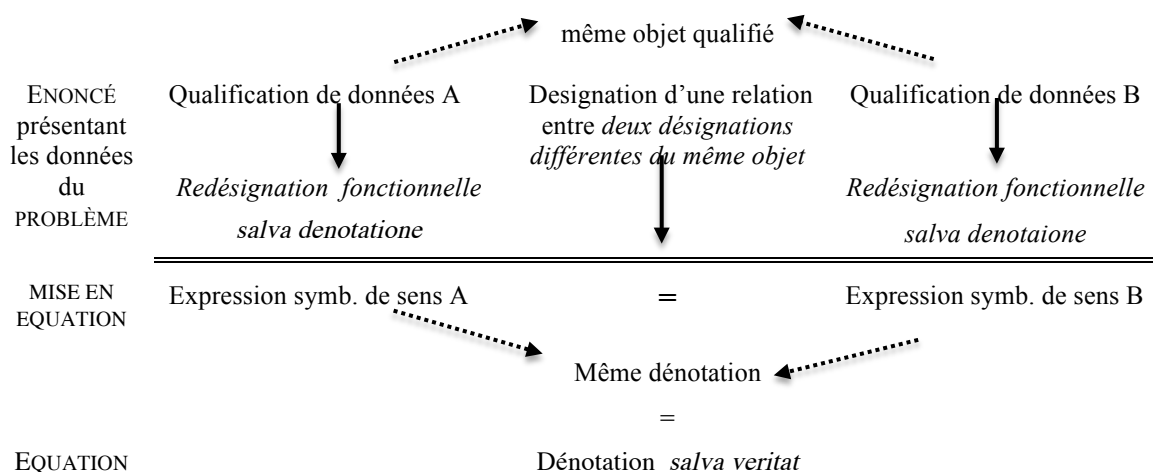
même objet qualifié

ENONCÉ présentant les données du PROBLÈME

Qualification de données A

Redésignation fonctionnelle salva denotatione

Designation d'une relation entre deux désignations différentes du même objet

Qualification de données B

Redésignation fonctionnelle salva denotaione

MISE EN EQUATION

Expression symb. de sens A

=

Expression symb. de sens B

Même dénotation

=

EQUATION

Dénotation salva veritat